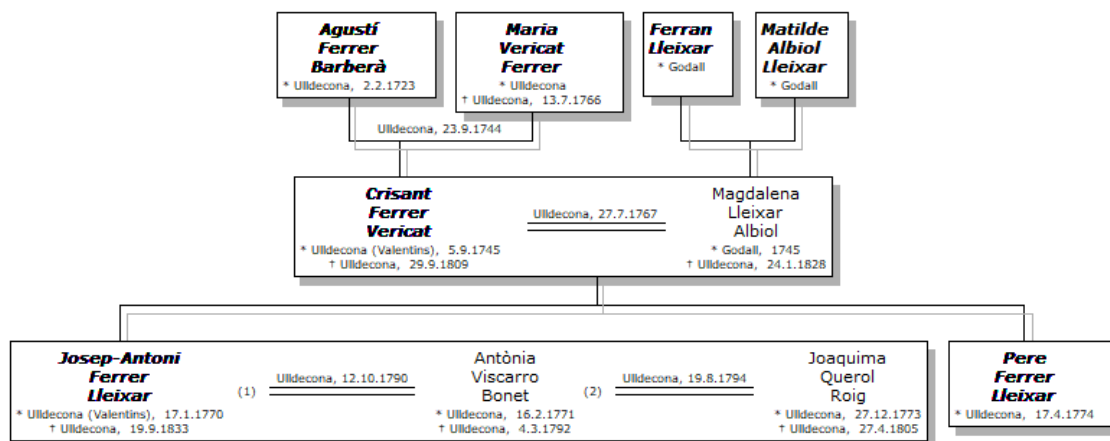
**Agustí Ferrer Barberà**
* Ulldecona, 2.2.1723

**Maria Vericat Ferrer**
* Ulldecona
† Ulldecona, 13.7.1766

**Ferran Lleixar**
* Godall

**Matilde Albiol Lleixar**
* Godall

Ulldecona, 23.9.1744

**Crisant Ferrer Vericat**
* Ulldecona (Valentins), 5.9.1745
† Ulldecona, 29.9.1809

Ulldecona, 27.7.1767

Magdalena Lleixar Albiol
* Godall, 1745
† Ulldecona, 24.1.1828

**Josep-Antoni Ferrer Lleixar**
* Ulldecona (Valentins), 17.1.1770
† Ulldecona, 19.9.1833

(1) Ulldecona, 12.10.1790

Antònia Viscarro Bonet
* Ulldecona, 16.2.1771
† Ulldecona, 4.3.1792

(2) Ulldecona, 19.8.1794

Joaquima Querol Roig
* Ulldecona, 27.12.1773
† Ulldecona, 27.4.1805

**Pere Ferrer Lleixar**
* Ulldecona, 17.4.1774